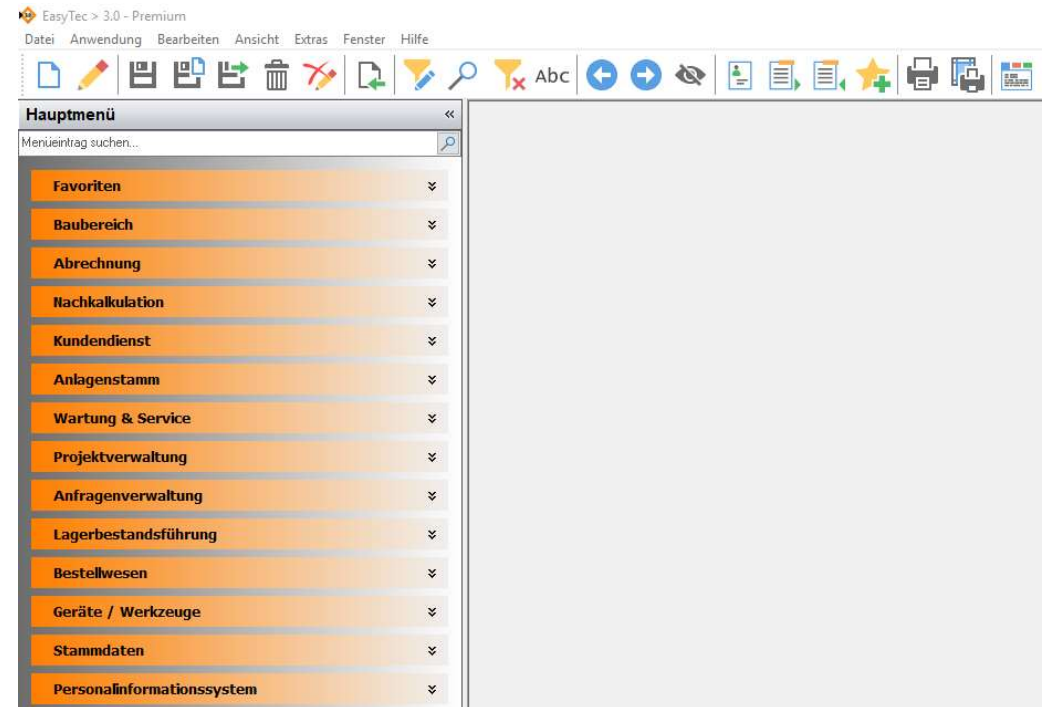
EasyTec > 3.0 - Premium

Datei Anwendung Bearbeiten Ansicht Extras Fenster Hilfe

Abc

Hauptmenü «

Menüeintrag suchen...

Favoriten

Baubereich

Abrechnung

Nachkalkulation

Kundendienst

Anlagenstamm

Wartung & Service

Projektverwaltung

Anfragenverwaltung

Lagerbestandsführung

Bestellwesen

Geräte / Werkzeuge

Stammdaten

Personalinformationssystem